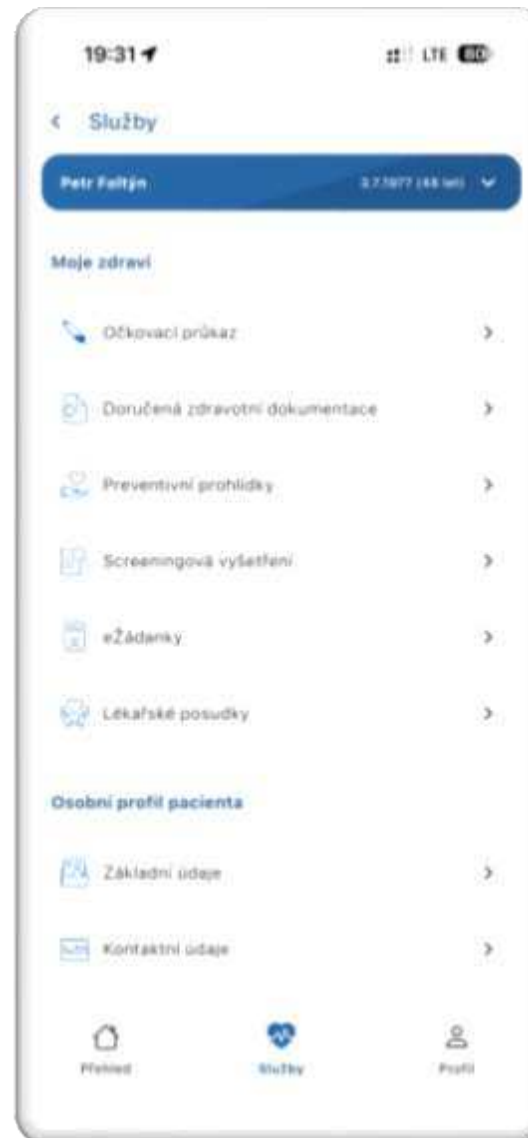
19:31

LTE 80

Služby

Petr Faltýn

3.7.1977 (46 let)

Moje zdraví

Očkovací průkaz

Doručená zdravotní dokumentace

Preventivní prohlídky

Screeningová vyšetření

eŽádanky

Lékařské posudky

Osobní profil pacienta

Základní údaje

Kontaktní údaje

Přehled

Služby

Profil